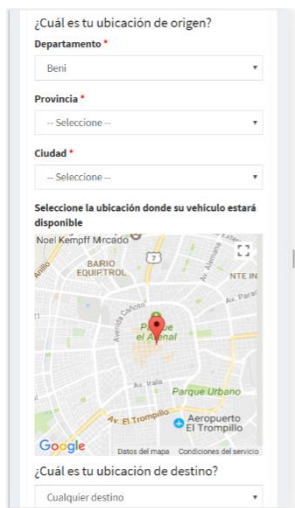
¿Cuál es tu ubicación de origen?

Departamento *

Beni

Provincia *

-- Seleccione --

Ciudad *

-- Seleccione --

Seleccione la ubicación donde su vehículo estará disponible

Noel Kempff Mercado

BARIO EQUIPETROL

NTE IN

Parque el Arenal

Av. Irala

Parque Urbano

Av. El Trompillo

Aeropuerto El Trompillo

Google

Datos del mapa

Condiciones del servicio

¿Cuál es tu ubicación de destino?

Cualquier destino